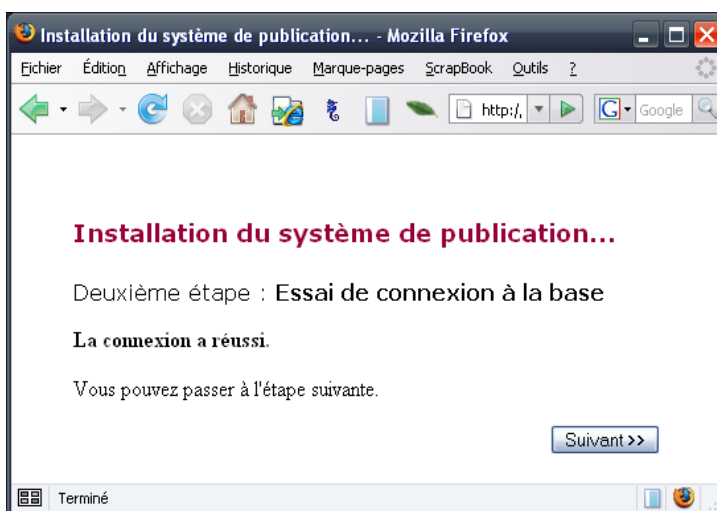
Installation du système de publication... - Mozilla Firefox

Fichier Édition Affichage Historique Marque-pages ScrapBook Outils ?

http:/, Google

Installation du système de publication...

Deuxième étape : Essai de connexion à la base

La connexion a réussi.

Vous pouvez passer à l'étape suivante.

Suivant >>

Terminé